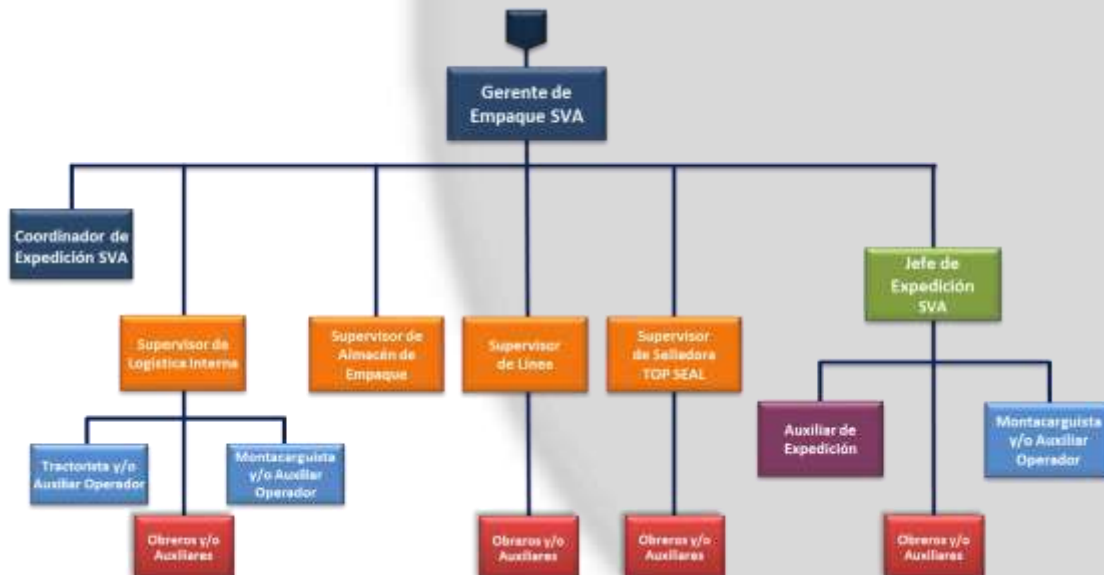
Gerente de Empaque SVA

Coordinador de Expedición SVA

Supervisor de Logística Interna

Supervisor de Almacén de Empaque

Supervisor de Línea

Supervisor de Selladora TOP SEAL

Jefe de Expedición SVA

Tractorista y/o Auxiliar Operador

Montacarguista y/o Auxiliar Operador

Auxiliar de Expedición

Montacarguista y/o Auxiliar Operador

Obreros y/o Auxiliares

Obreros y/o Auxiliares

Obreros y/o Auxiliares

Obreros y/o Auxiliares